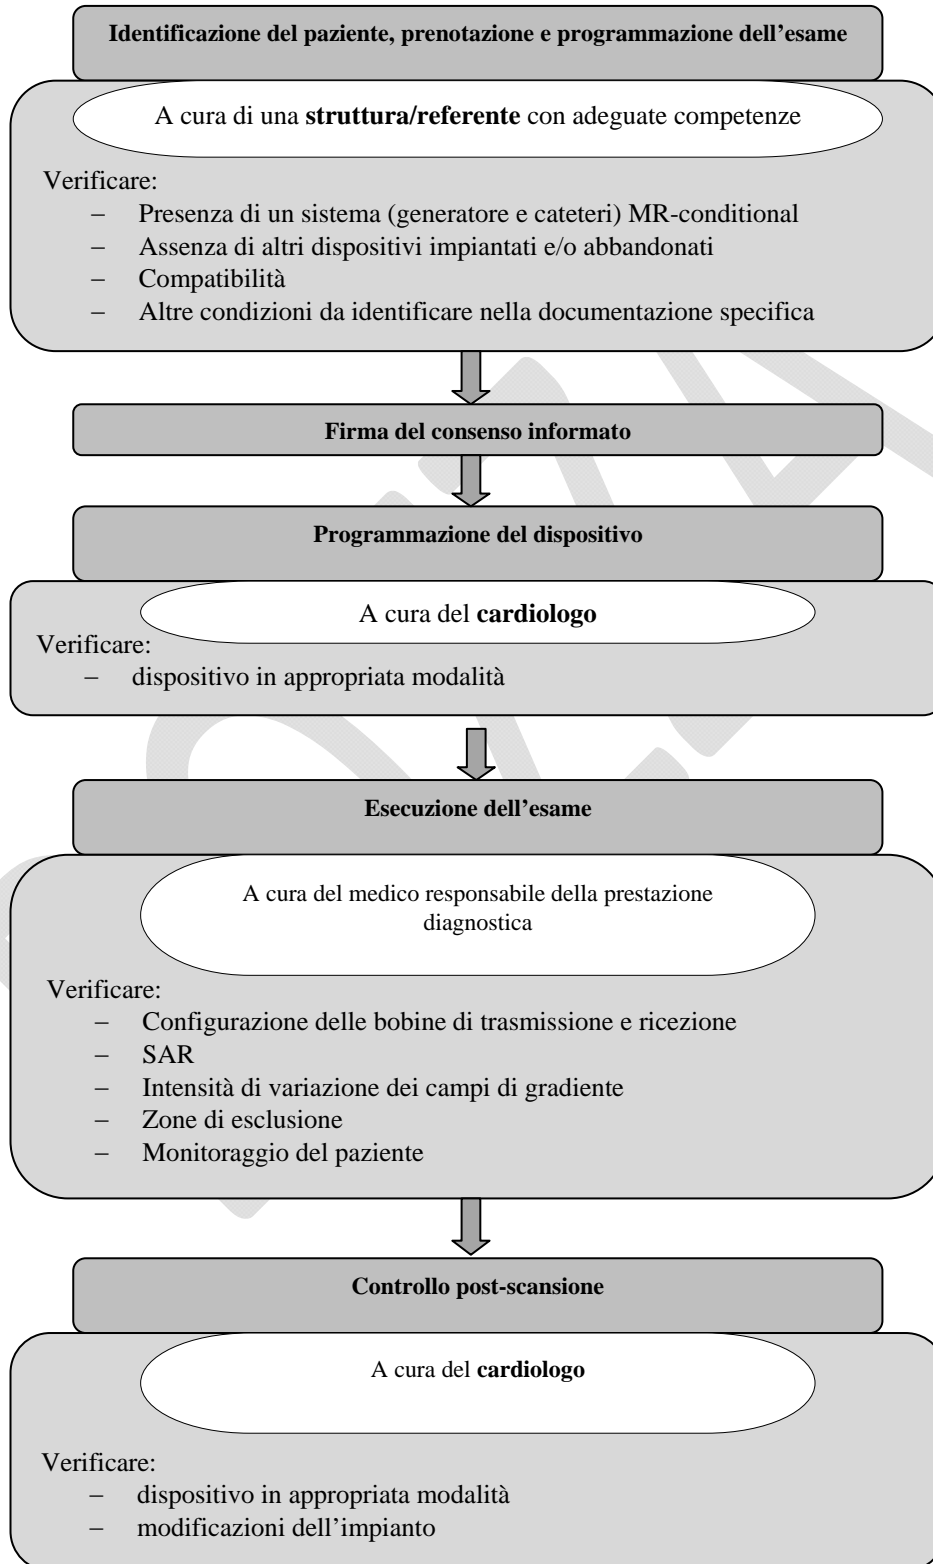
Identificazione del paziente, prenotazione e programmazione dell'esame

A cura di una **struttura/referente** con adeguate competenze

Verificare:
– Presenza di un sistema (generatore e cateteri) MR-conditional
– Assenza di altri dispositivi impiantati e/o abbandonati
– Compatibilità
– Altre condizioni da identificare nella documentazione specifica

Firma del consenso informato

Programmazione del dispositivo

A cura del **cardiologo**

Verificare:
– dispositivo in appropriata modalità

Esecuzione dell'esame

A cura del medico responsabile della prestazione diagnostica

Verificare:
– Configurazione delle bobine di trasmissione e ricezione
– SAR
– Intensità di variazione dei campi di gradiente
– Zone di esclusione
– Monitoraggio del paziente

Controllo post-scansione

A cura del **cardiologo**

Verificare:
– dispositivo in appropriata modalità
– modificazioni dell'impianto